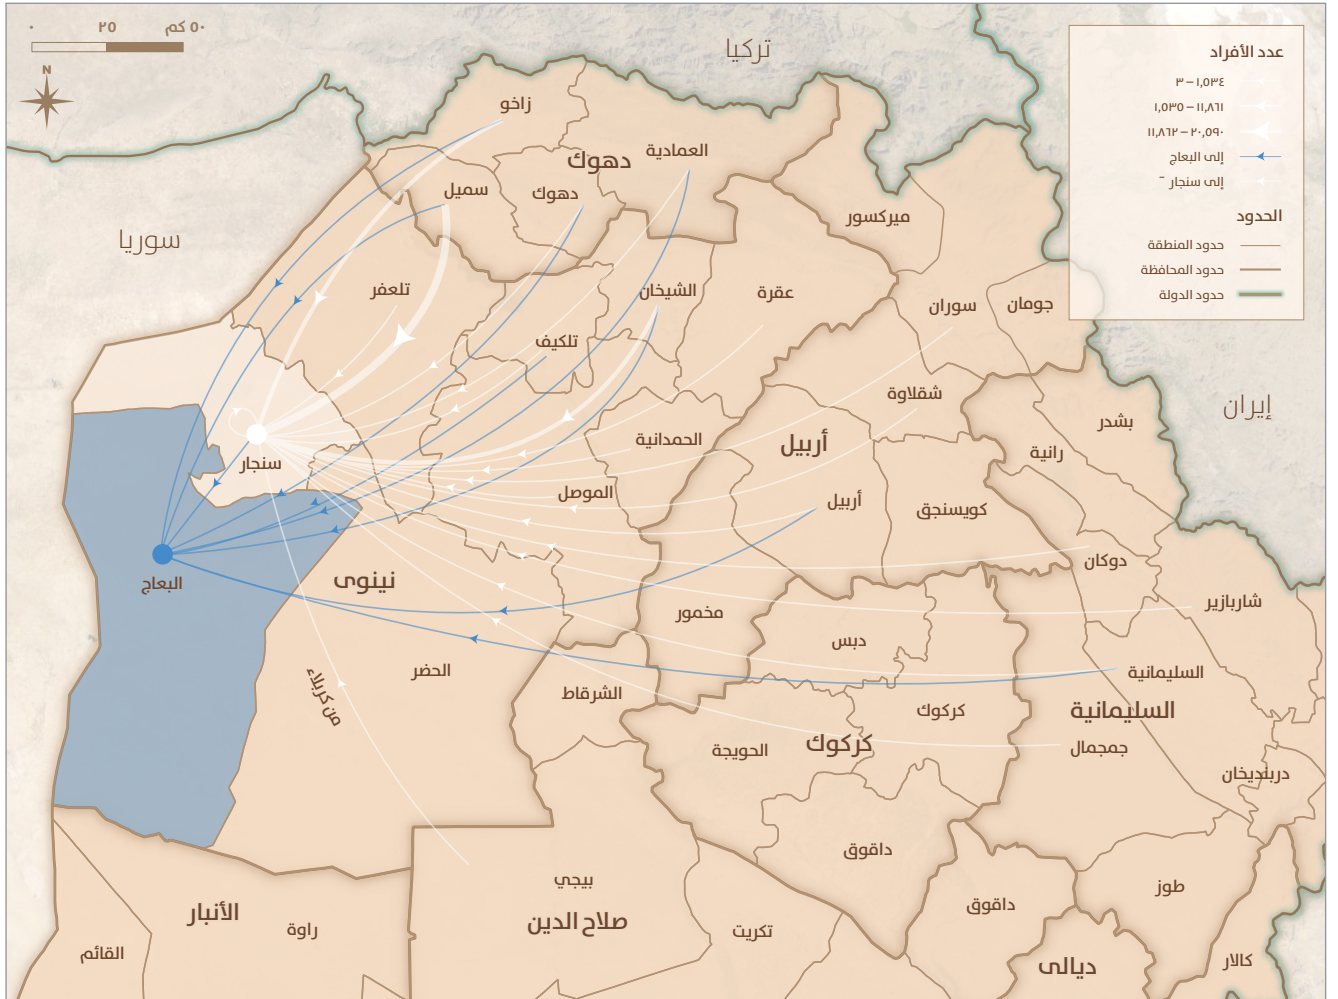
٠ ٢٥ ٥٠ كم
N

عدد الأفراد
٣ – ١,٥٣٤
١,٥٣٥ – ١١,٨٦١
١١,٨٦٢ – ٢٠,٥٩٠
إلى البعاج
إلى سنجار

الحدود
حدود المنطقة
حدود المحافظة
حدود الدولة

تركيا
سوريا
إيران

زاخو
دهوك
العمادية
دهوك
سميل
ميركسور
تلعفر
الشيخان
عقرة
سوران
جومان
تلكيف
شقلاوة
سنجار
الحمدانية
أربيل
بشدر
رانية
الموصل
أربيل
كويسنجق
البعاج
نينوى
دوكان
مخمور
شاربازير
دبس
الحضر
من كربلاء
السليمانية
الشرقاط
كركوك
السليمانية
الحويجة
كركوك
جمجمال
دربنديخان
داقوق
بيجي
طوز
الأنبار
صلاح الدين
داقوق
راوة
تكريت
القائم
ديالى
كالار